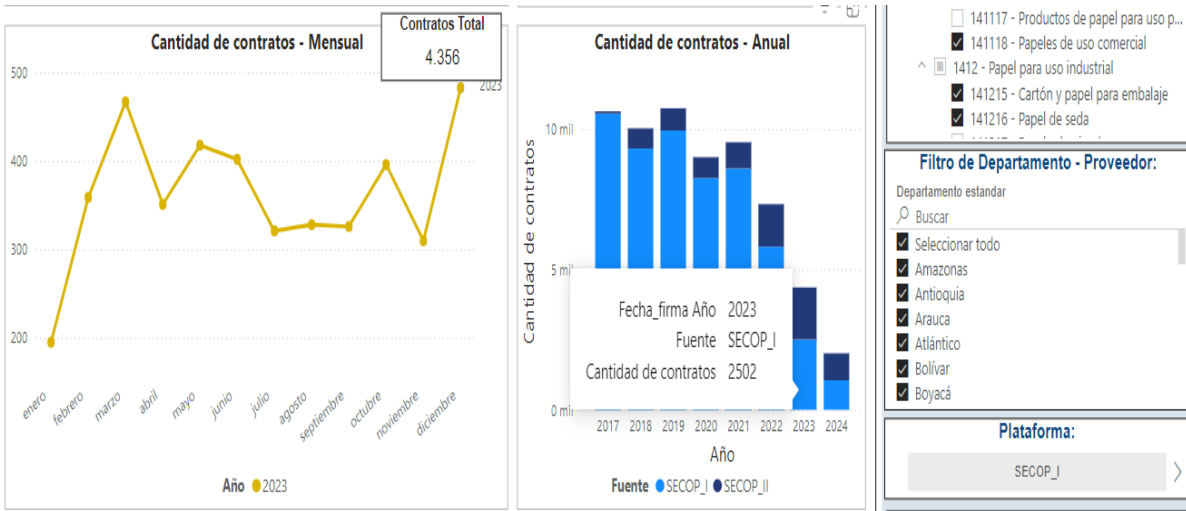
Cantidad de contratos - Mensual

Contratos Total
4.356

500
400
300
200

2023

enero
febrero
marzo
abril
mayo
junio
julio
agosto
septiembre
octubre
noviembre
diciembre

Año ● 2023

Cantidad de contratos - Anual

Cantidad de contratos

10 mil
5 mil
0 mil

Fecha_firma Año 2023
Fuente SECOP_I
Cantidad de contratos 2502

2017 2018 2019 2020 2021 2022 2023 2024

Año

Fuente ● SECOP_I ● SECOP_II

141117 - Productos de papel para uso p...
141118 - Papeles de uso comercial
1412 - Papel para uso industrial
141215 - Cartón y papel para embalaje
141216 - Papel de seda

Filtro de Departamento - Proveedor:

Departamento estandar

Buscar

Seleccionar todo
Amazonas
Antioquia
Arauca
Atlántico
Bolívar
Boyacá

Plataforma:

SECOP_I